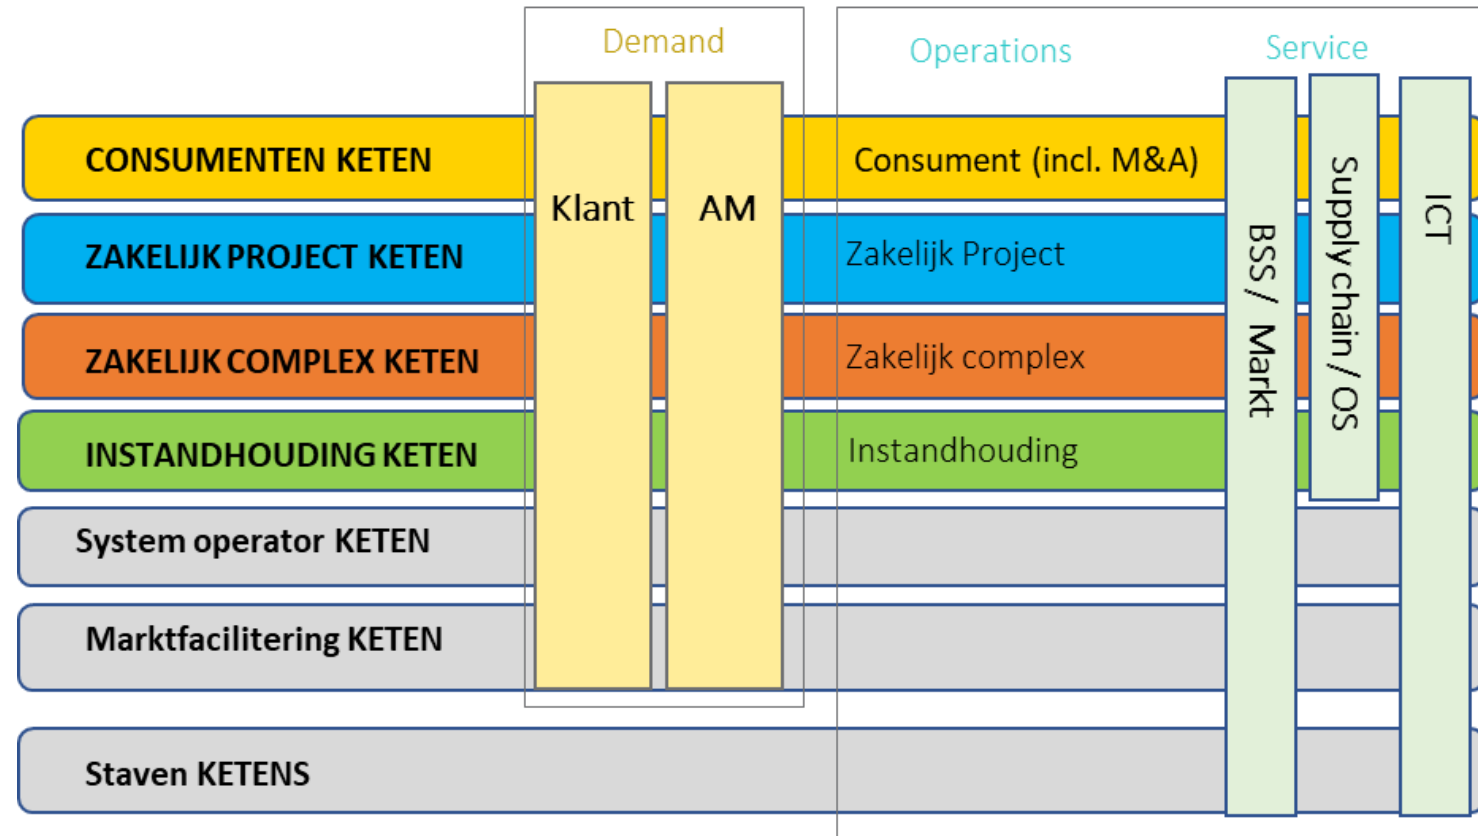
Demand

Operations

Service

CONSUMENTEN KETEN

Klant

AM

Consument (incl. M&A)

BSS / Markt

Supply chain / OS

ICT

ZAKELIJK PROJECT KETEN

Zakelijk Project

ZAKELIJK COMPLEX KETEN

Zakelijk complex

INSTANDHOUDING KETEN

Instandhouding

System operator KETEN

Marktfacilitering KETEN

Staven KETENS